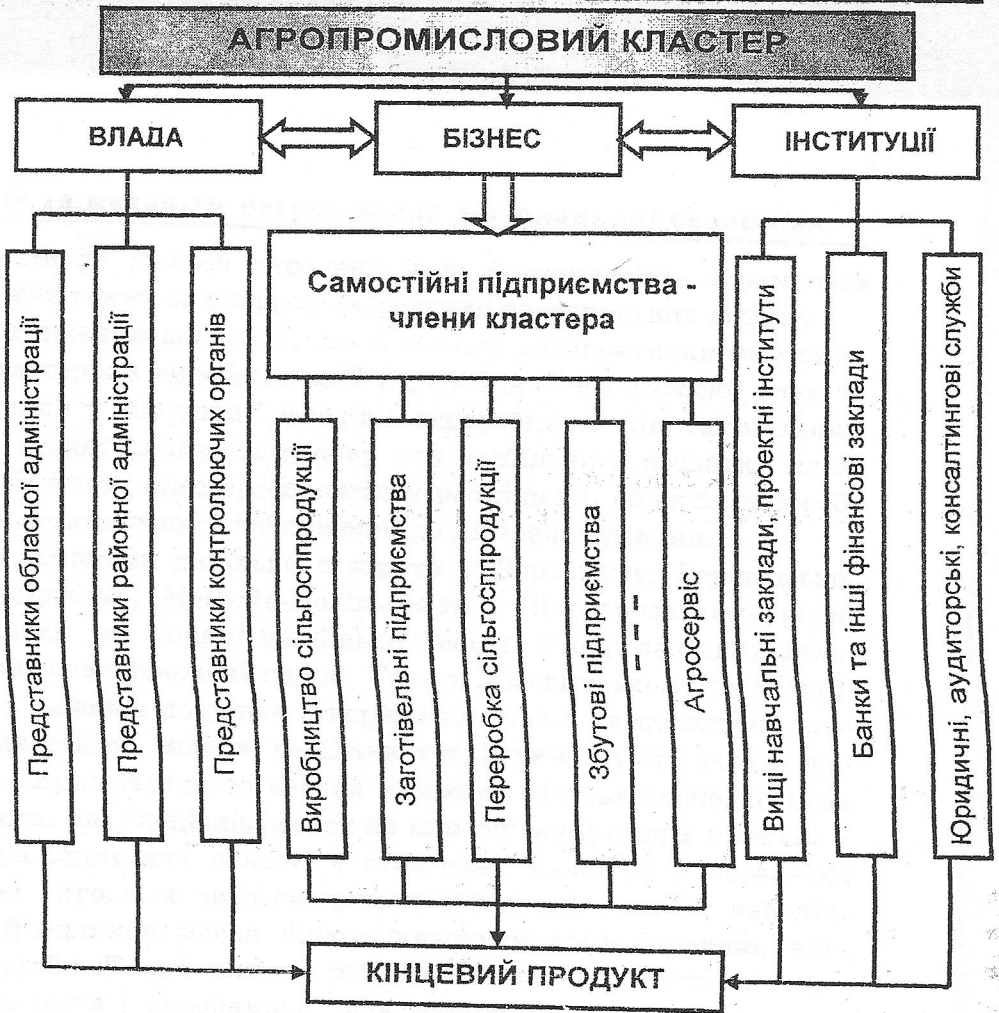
АГРОПРОМИСЛОВИЙ КЛАСТЕР

ВЛАДА

БІЗНЕС

ІНСТИТУЦІЇ

Представники обласної адміністрації

Представники районної адміністрації

Представники контролюючих органів

Самостійні підприємства - члени кластера

Виробництво сільгосппродукції

Заготівельні підприємства

Переробка сільгосппродукції

Збутові підприємства

Агросервіс

Вищі навчальні заклади, проектні інститути

Банки та інші фінансові заклади

Юридичні, аудиторські, консалтингові служби

КІНЦЕВИЙ ПРОДУКТ